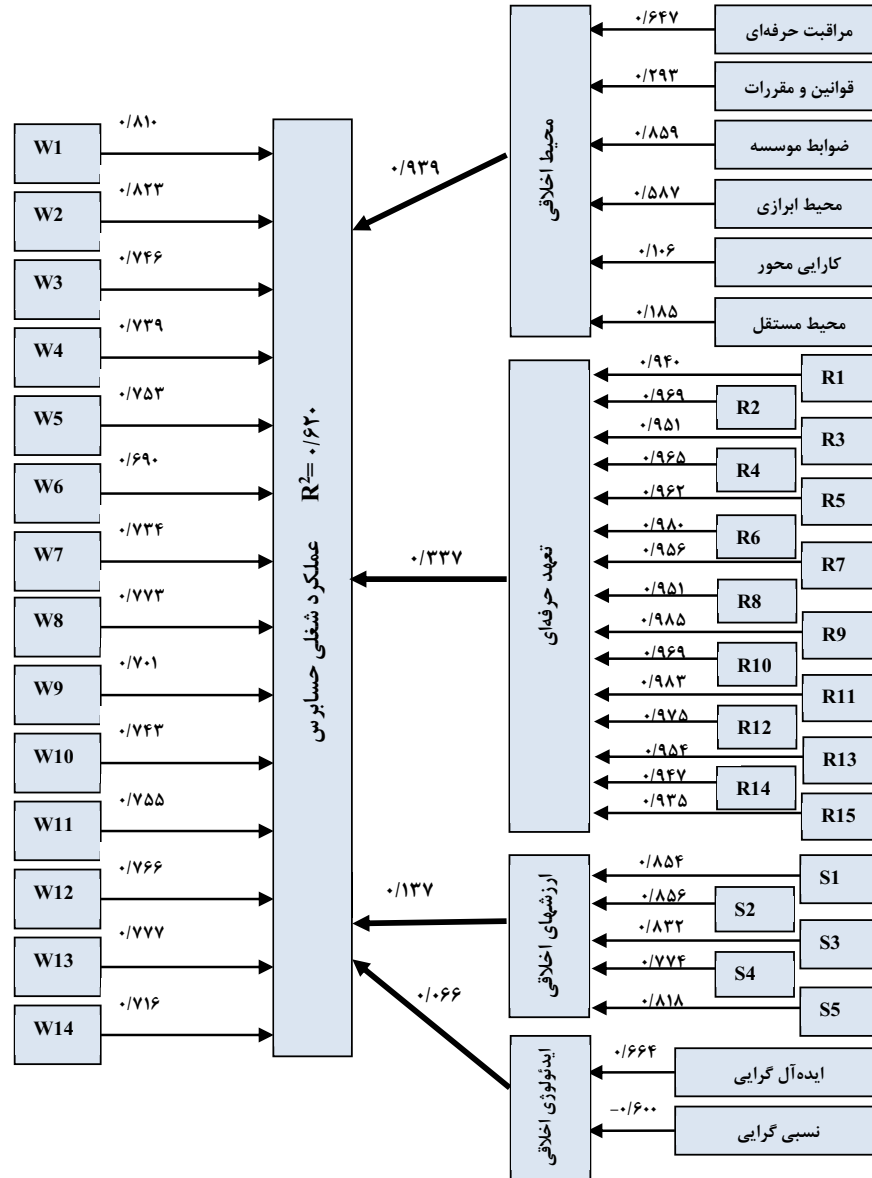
مراقبت حرفه‌ای
۰/۶۴۷
قوانین و مقررات
۰/۲۹۳
ضوابط موسسه
۰/۸۵۹
محیط ابرازی
۰/۵۸۷
کارایی محور
۰/۱۰۶
محیط مستقل
۰/۱۸۵
محیط اخلاقی
۰/۹۳۹

R1
۰/۹۴۰
R2
۰/۹۶۹
R3
۰/۹۵۱
R4
۰/۹۶۵
R5
۰/۹۶۲
R6
۰/۹۸۰
R7
۰/۹۵۶
R8
۰/۹۵۱
R9
۰/۹۸۵
R10
۰/۹۶۹
R11
۰/۹۸۳
R12
۰/۹۷۵
R13
۰/۹۵۴
R14
۰/۹۴۷
R15
۰/۹۳۵
تعهد حرفه‌ای
۰/۳۳۷

S1
۰/۸۵۴
S2
۰/۸۵۶
S3
۰/۸۳۲
S4
۰/۷۷۴
S5
۰/۸۱۸
ارزشهای اخلاقی
۰/۱۳۷

ایده‌آل گرایی
۰/۶۶۴
نسبی گرایی
-۰/۶۰۰
ایدئولوژی اخلاقی
۰/۰۶۶

عملکرد شغلی حسابرس
$R^2$= ۰/۶۲۰

W1
۰/۸۱۰
W2
۰/۸۲۳
W3
۰/۷۴۶
W4
۰/۷۳۹
W5
۰/۷۵۳
W6
۰/۶۹۰
W7
۰/۷۳۴
W8
۰/۷۷۳
W9
۰/۷۰۱
W10
۰/۷۴۳
W11
۰/۷۵۵
W12
۰/۷۶۶
W13
۰/۷۷۷
W14
۰/۷۱۶